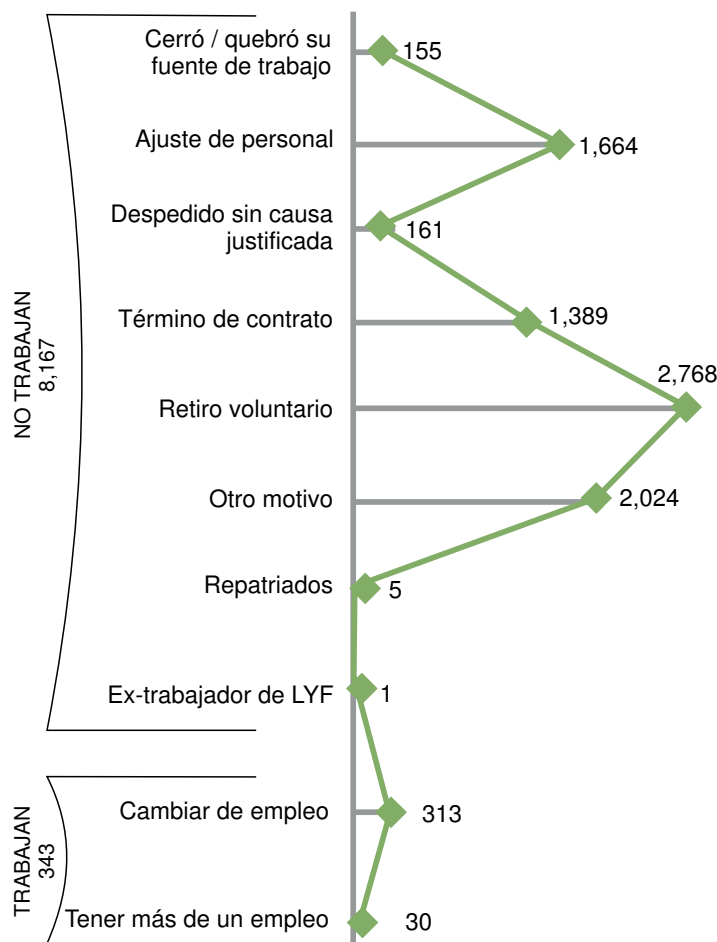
NO TRABAJAN
8,167

Cerró / quebró su fuente de trabajo 155

Ajuste de personal 1,664

Despedido sin causa justificada 161

Término de contrato 1,389

Retiro voluntario 2,768

Otro motivo 2,024

Repatriados 5

Ex-trabajador de LYF 1

TRABAJAN
343

Cambiar de empleo 313

Tener más de un empleo 30